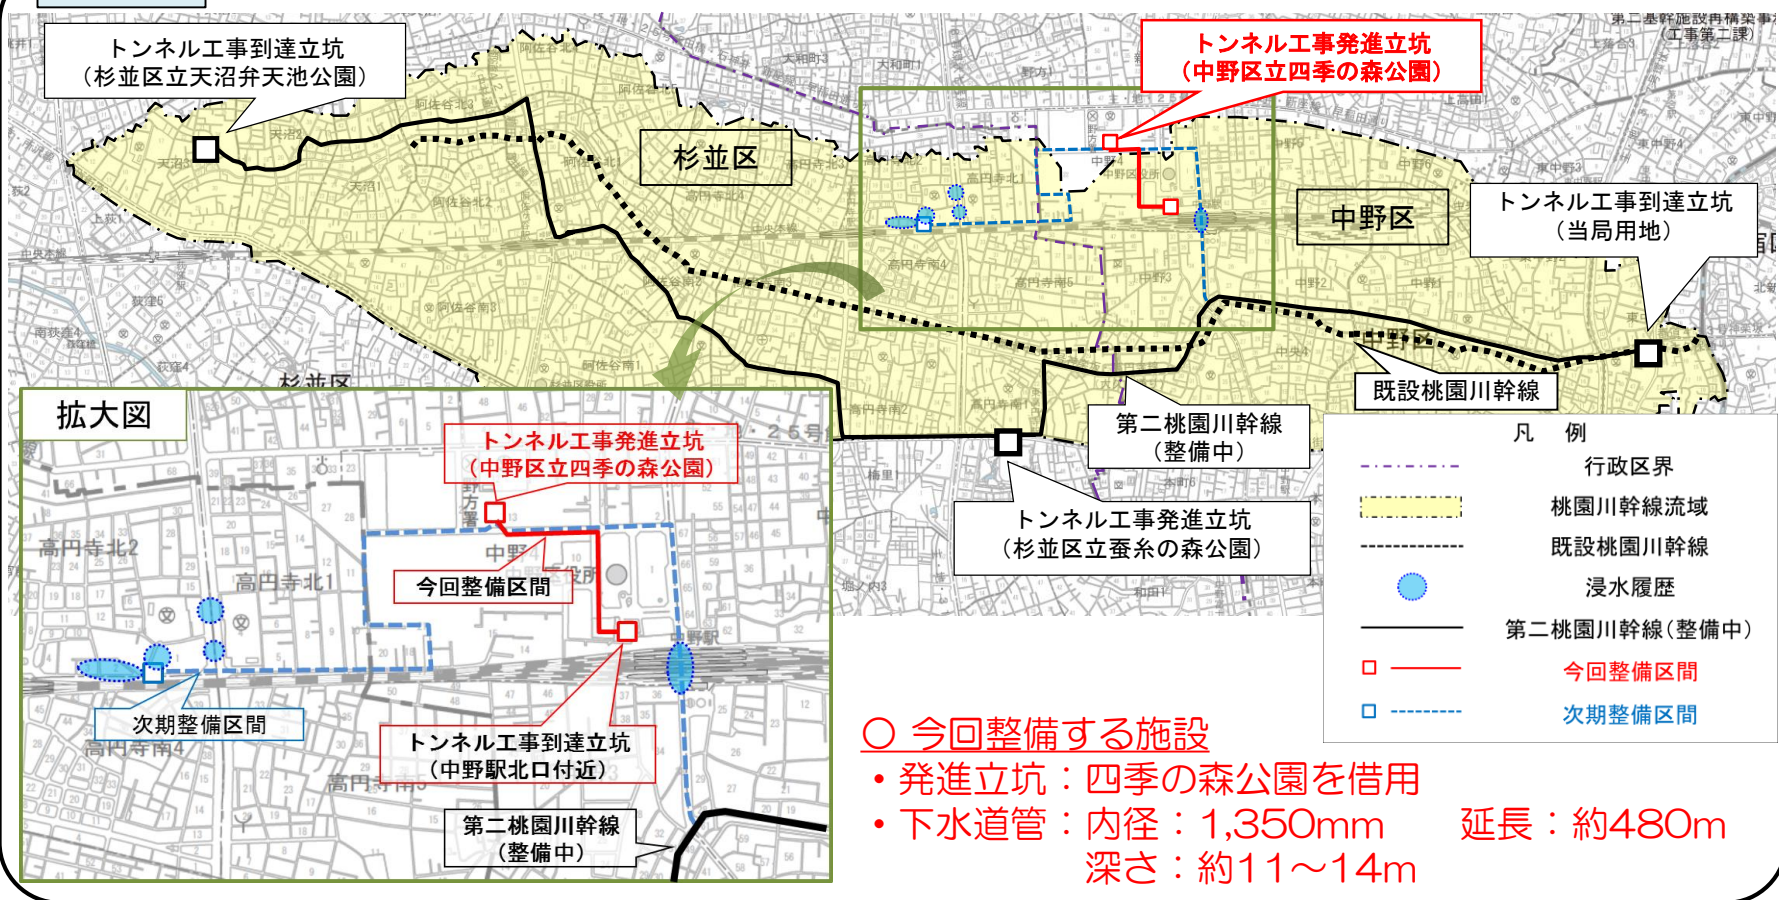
トンネル工事到達立坑
（杉並区立天沼弁天池公園）

トンネル工事発進立坑
（中野区立四季の森公園）

第二基幹施設再構築事務所
（工事第二課）

杉並区

中野区

トンネル工事到達立坑
（当局用地）

既設桃園川幹線

第二桃園川幹線
（整備中）

トンネル工事発進立坑
（杉並区立蚕糸の森公園）

拡大図

トンネル工事発進立坑
（中野区立四季の森公園）

今回整備区間

次期整備区間

トンネル工事到達立坑
（中野駅北口付近）

第二桃園川幹線
（整備中）

高円寺北2

高円寺北1

中野駅

凡例

行政区界

桃園川幹線流域

既設桃園川幹線

浸水履歴

第二桃園川幹線（整備中）

今回整備区間

次期整備区間

○ 今回整備する施設
・発進立坑：四季の森公園を借用
・下水道管：内径：1,350mm　延長：約480m
深さ：約11～14m